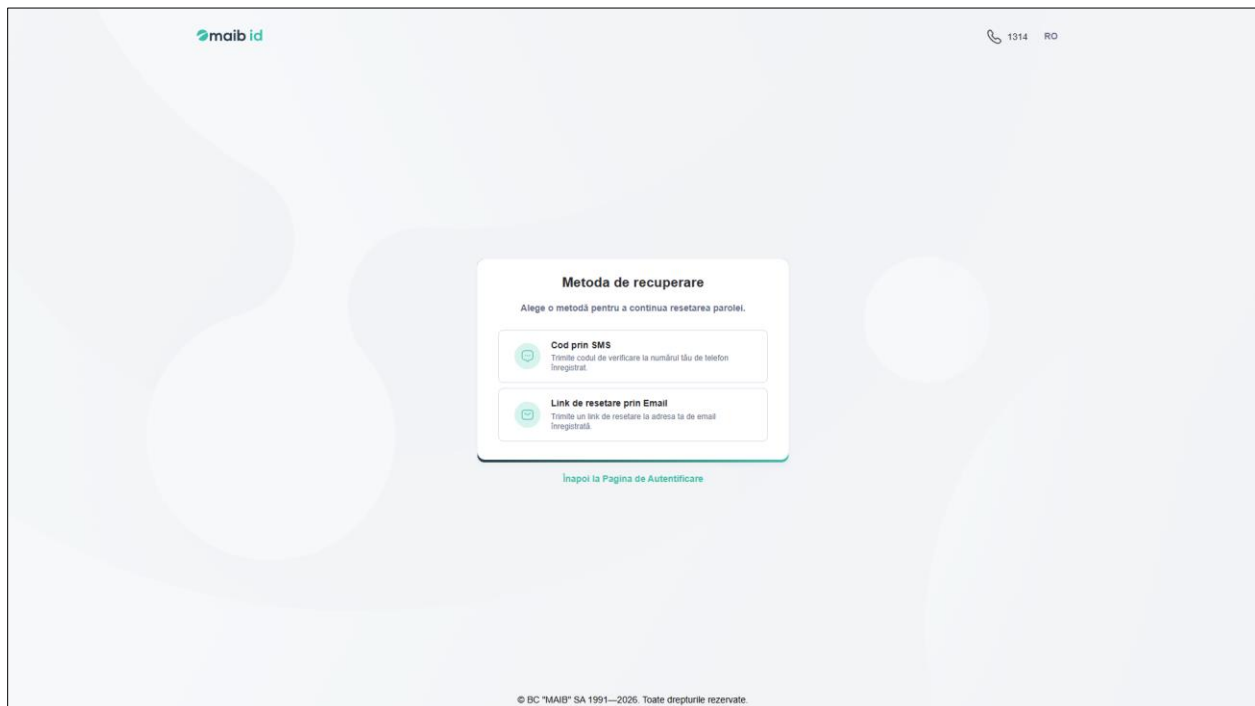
maib id

1314 RO

Metoda de recuperare

Alege o metodă pentru a continua resetarea parolei.

Cod prin SMS
Trimite codul de verificare la numărul tău de telefon înregistrat.

Link de resetare prin Email
Trimite un link de resetare la adresa ta de email înregistrată.

Înapoi la Pagina de Autentificare

© BC "MAIB" SA 1991—2026. Toate drepturile rezervate.